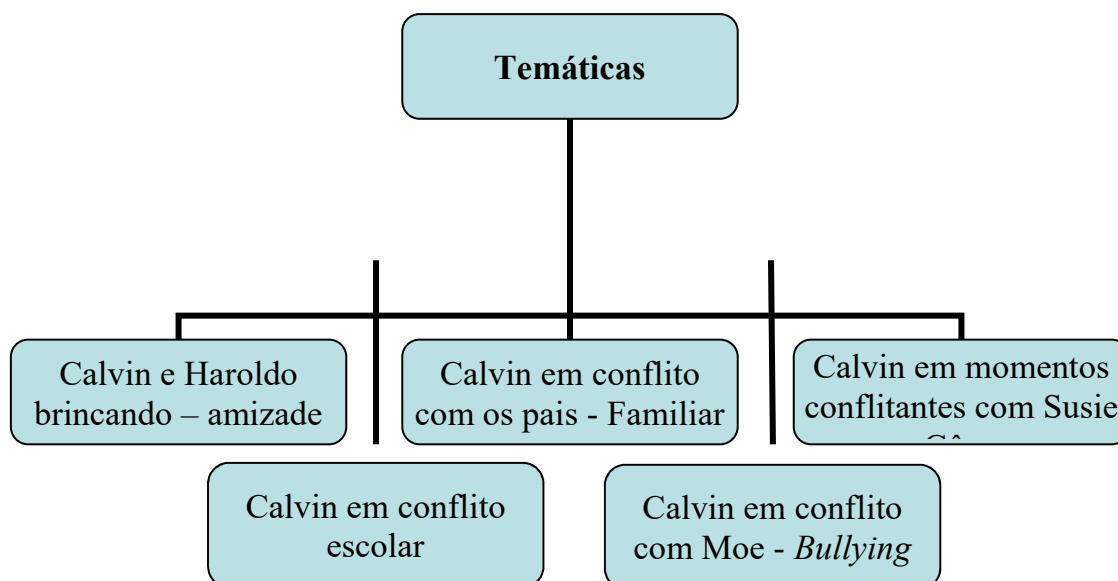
Temáticas

Calvin e Haroldo brincando – amizade

Calvin em conflito com os pais - Familiar

Calvin em momentos conflitantes com Susie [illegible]

Calvin em conflito escolar

Calvin em conflito com Moe - *Bullying*